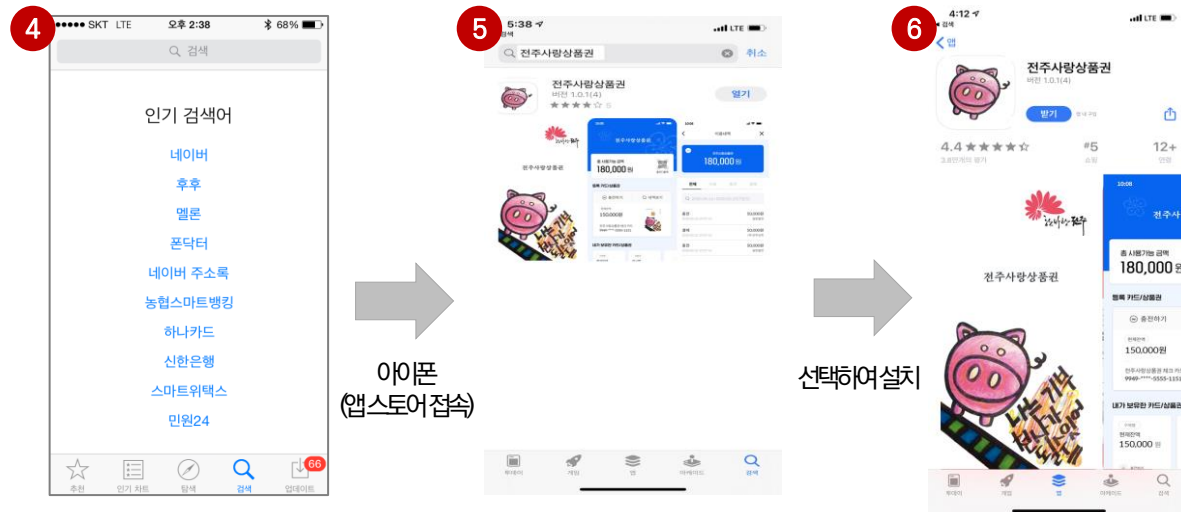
4

●●●●● SKT LTE 오후 2:38 68%

검색

인기 검색어

네이버

후후

멜론

폰닥터

네이버 주소록

농협스마트뱅킹

하나카드

신한은행

스마트위택스

민원24

추천 인기 차트 탐색 검색 업데이트 66

아이폰 (앱스토어 접속)

5

5:38

전주사랑상품권 취소

전주사랑상품권

버전 1.0.1(4)

열기

전주사랑상품권

180,000 원

150,000원

180,000 원

투데이 게임 앱 아케이드 검색

선택하여 설치

6

4:12

검색

앱

전주사랑상품권

버전 1.0.1(4)

받기

4.4 ★★★★☆

#5

12+

전주사랑상품권

총 사용가능 금액

180,000 원

등록 카드/상품권

충전하기

150,000원

내가 보유한 카드/상품권

150,000 원

투데이 게임 앱 아케이드 검색